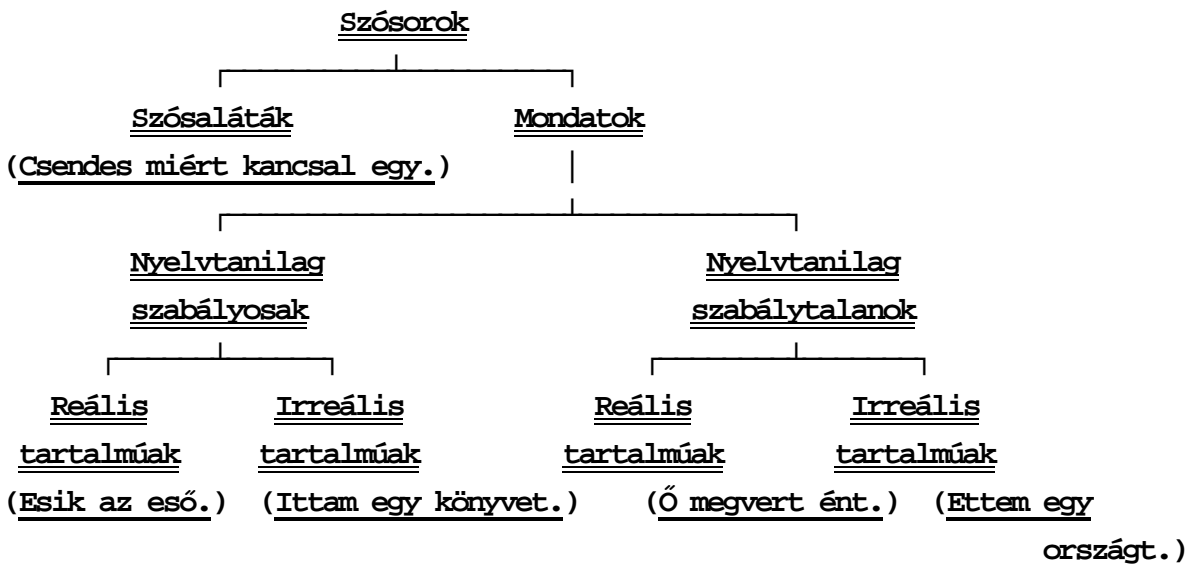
Szósorok

Szósaláták
(Csendes miért kancsal egy.)

Mondatok

Nyelvtanilag szabályosak

Reális tartalmúak
(Esik az eső.)

Irreális tartalmúak
(Ittam egy könyvet.)

Nyelvtanilag szabálytalanok

Reális tartalmúak
(Ő megvert ént.)

Irreális tartalmúak
(Ettem egy országt.)